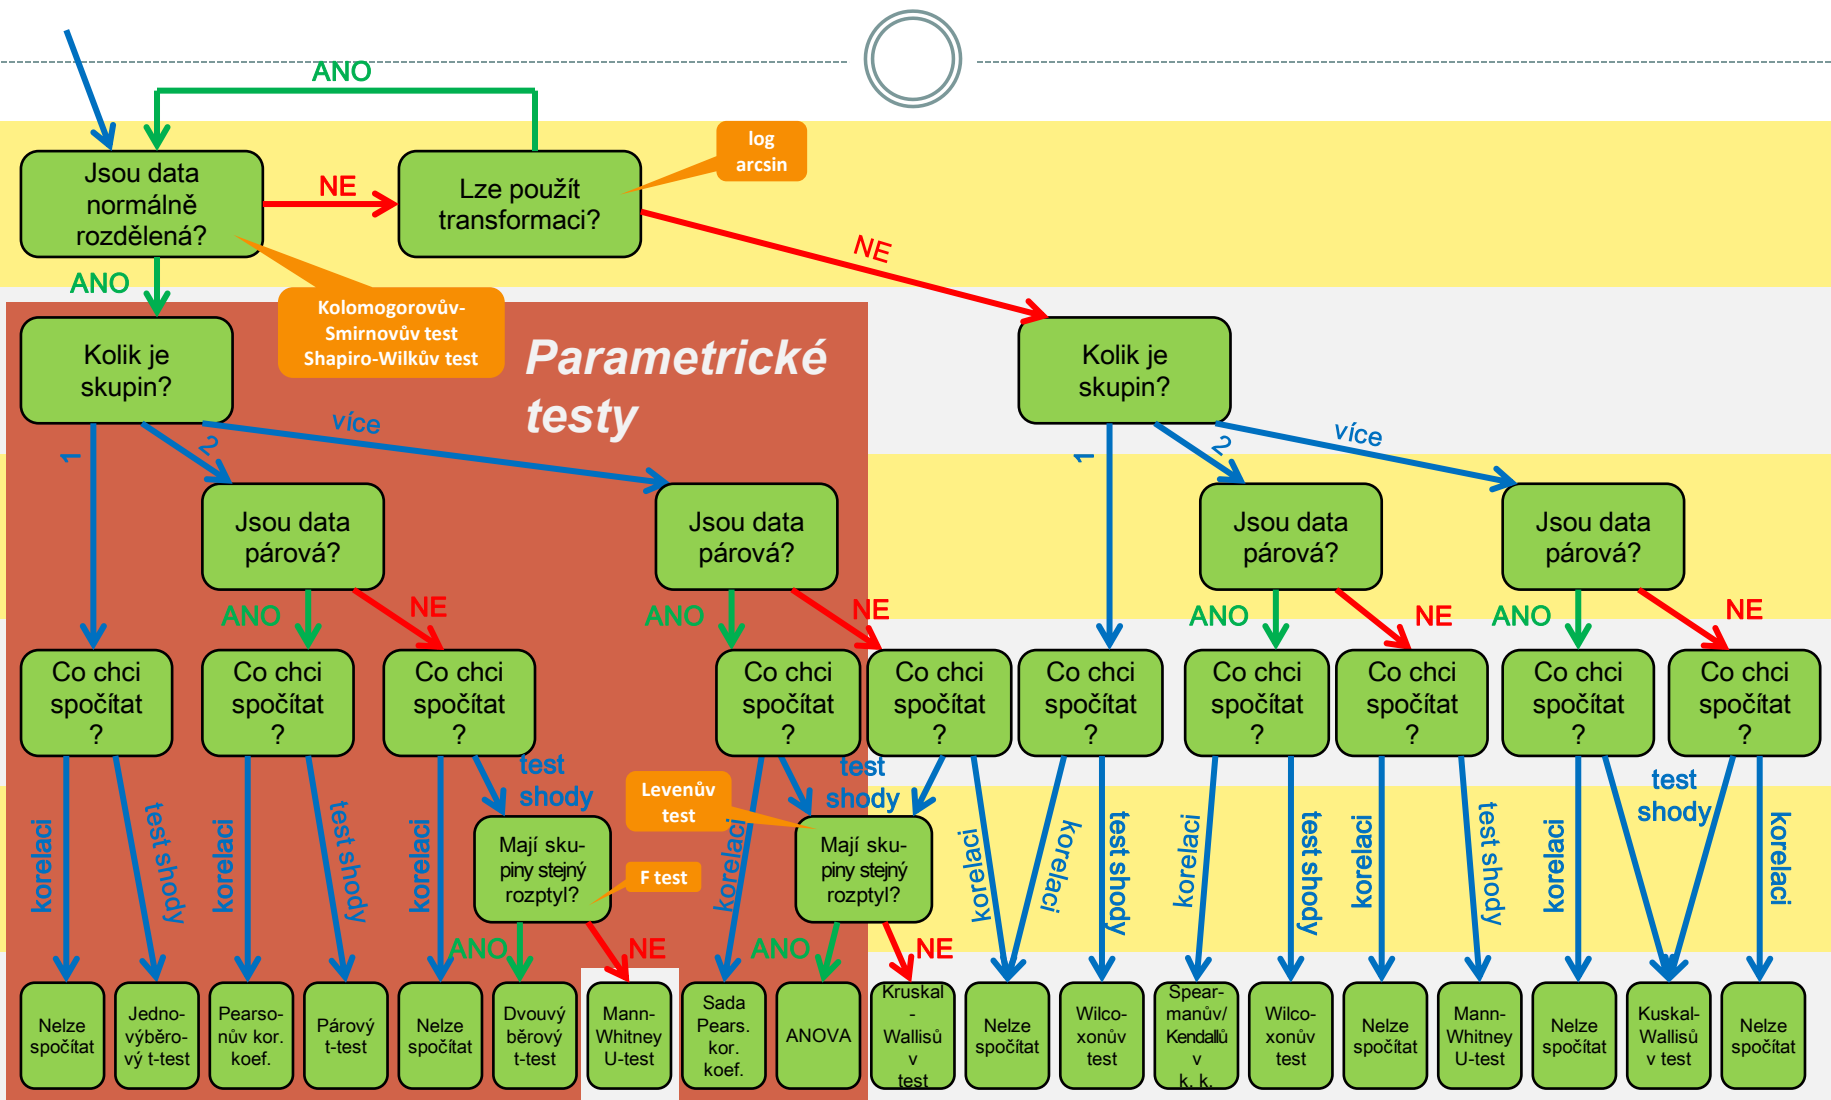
ANO

Jsou data normálně rozdělená?

NE

Lze použít transformaci?

log arcsin

NE

ANO

Kolomogorovův-Smirnovův test Shapiro-Wilkův test

Parametrické testy

Kolik je skupin?

Kolik je skupin?

1

2

více

1

2

více

Jsou data párová?

Jsou data párová?

Jsou data párová?

Jsou data párová?

ANO

NE

ANO

NE

ANO

NE

ANO

NE

Co chci spočítat ?

Co chci spočítat ?

Co chci spočítat ?

Co chci spočítat ?

Co chci spočítat ?

Co chci spočítat ?

Co chci spočítat ?

Co chci spočítat ?

Co chci spočítat ?

Co chci spočítat ?

korelaci

test shody

korelaci

test shody

korelaci

test shody

Levenův test

korelaci

test shody

korelaci

korelaci

test shody

korelaci

test shody

korelaci

test shody

korelaci

test shody

korelaci

Mají skupiny stejný rozptyl?

F test

Mají skupiny stejný rozptyl?

ANO

NE

ANO

NE

Nelze spočítat

Jednovýběrový t-test

Pearsonův kor. koef.

Párový t-test

Nelze spočítat

Dvouvýběrový t-test

Mann-Whitney U-test

Sada Pears. kor. koef.

ANOVA

Kruskal - Wallisův test

Nelze spočítat

Wilcoxonův test

Spearmanův/Kendallův k. k.

Wilcoxonův test

Nelze spočítat

Mann-Whitney U-test

Nelze spočítat

Kuskal-Wallisův test

Nelze spočítat